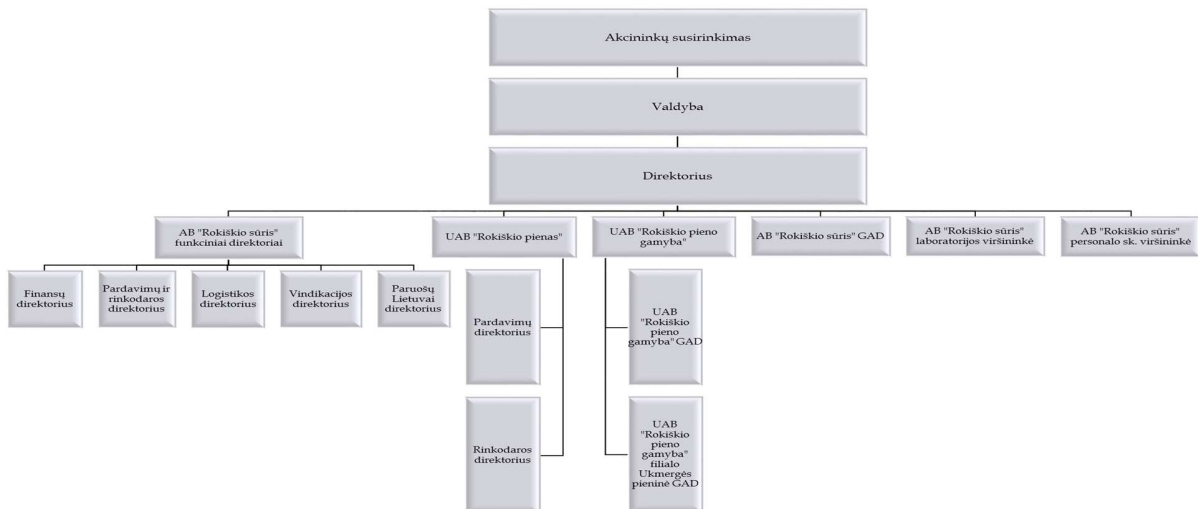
Akcininkų susirinkimas

Valdyba

Direktorius

AB "Rokiškio sūris" funkciniai direktoriai

UAB "Rokiškio pienas"

UAB "Rokiškio pieno gamyba"

AB "Rokiškio sūris" GAD

AB "Rokiškio sūris" laboratorijos viršininkė

AB "Rokiškio sūris" personalo sk. viršininkė

Finansų direktorius

Pardavimų ir rinkodaros direktorius

Logistikos direktorius

Vindikacijos direktorius

Paruošų Lietuvai direktorius

Pardavimų direktorius

Rinkodaros direktorius

UAB "Rokiškio pieno gamyba" GAD

UAB "Rokiškio pieno gamyba" filialo Ukmergės pieninė GAD